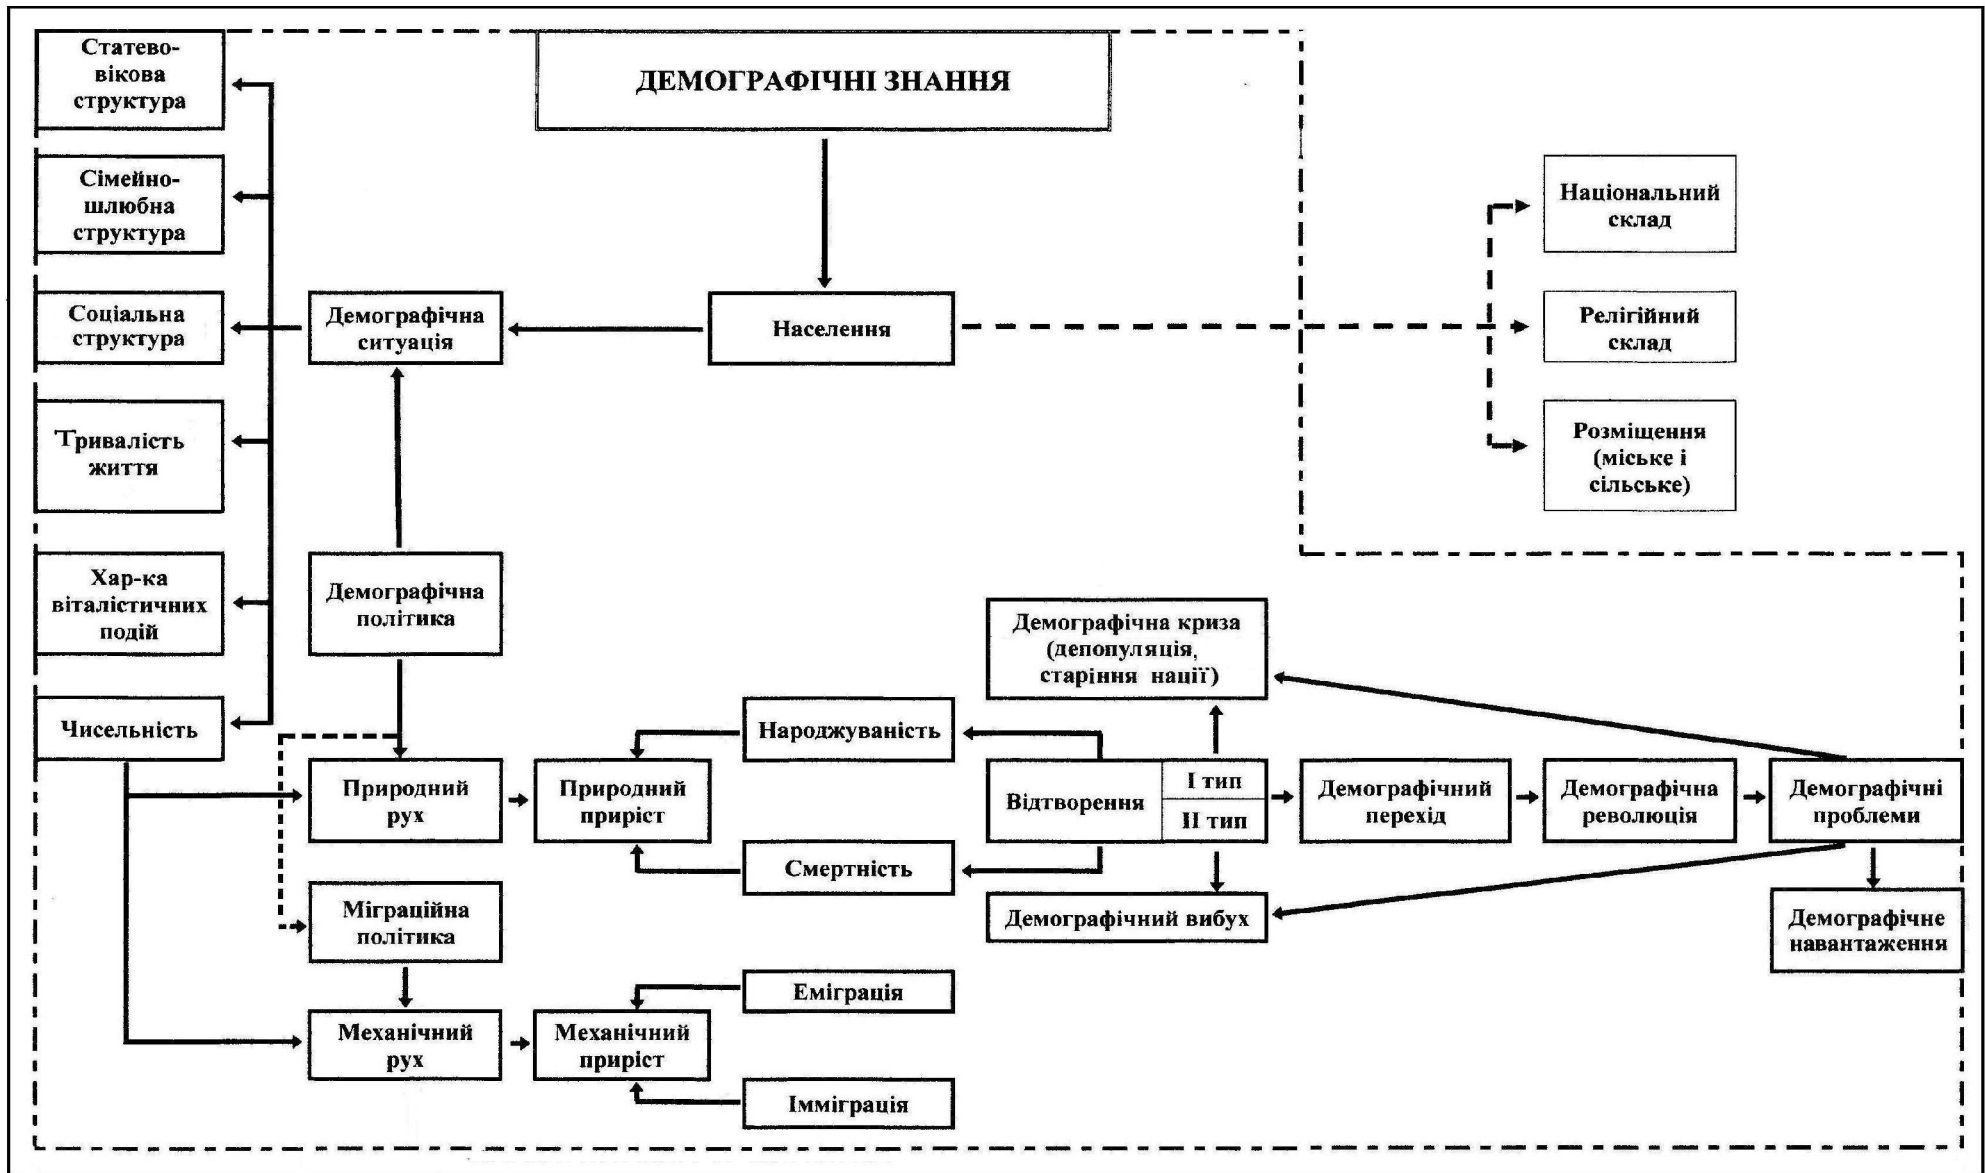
ДЕМОГРАФІЧНІ ЗНАННЯ

Статево-вікова структура

Сімейно-шлюбна структура

Соціальна структура

Тривалість життя

Хар-ка віталістичних подій

Чисельність

Демографічна ситуація

Населення

Національний склад

Релігійний склад

Розміщення (міське і сільське)

Демографічна політика

Демографічна криза (депопуляція, старіння нації)

Народжуваність

Природний рух

Природний приріст

Відтворення

I тип

II тип

Демографічний перехід

Демографічна революція

Демографічні проблеми

Смертність

Міграційна політика

Демографічний вибух

Демографічне навантаження

Еміграція

Механічний рух

Механічний приріст

Імміграція